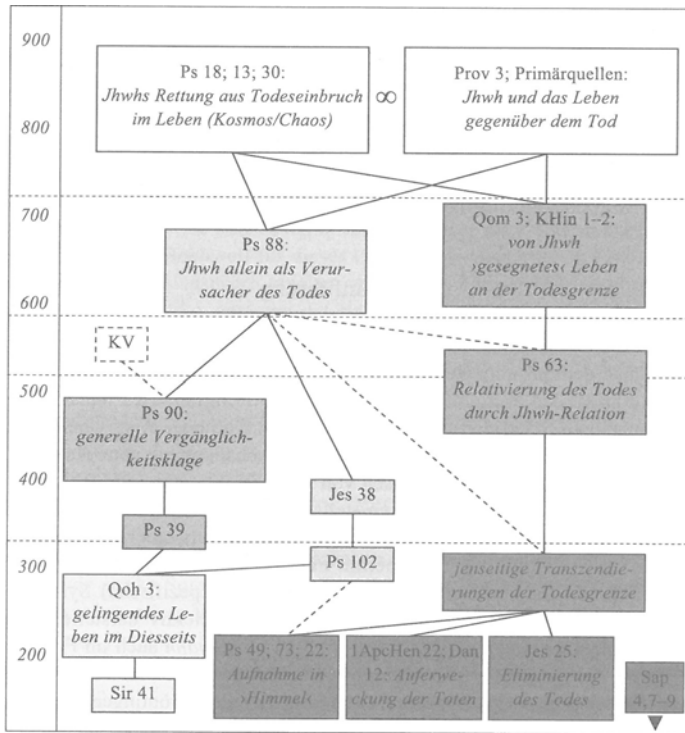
900

800

700

600

500

400

300

200

Ps 18; 13; 30:
*Jhwhs Rettung aus Todeseinbruch im Leben (Kosmos/Chaos)*

$\infty$

Prov 3; Primärquellen:
*Jhwh und das Leben gegenüber dem Tod*

Ps 88:
*Jhwh allein als Verursacher des Todes*

Qom 3; KHin 1–2:
*von Jhwh ›gesegnetes‹ Leben an der Todesgrenze*

KV

Ps 63:
*Relativierung des Todes durch Jhwh-Relation*

Ps 90:
*generelle Vergänglichkeitsklage*

Jes 38

Ps 39

Ps 102

Qoh 3:
*gelingendes Leben im Diesseits*

*jenseitige Transzendierungen der Todesgrenze*

Ps 49; 73; 22:
*Aufnahme in ›Himmel‹*

1ApcHen22; Dan 12: *Auferweckung der Toten*

Jes 25:
*Eliminierung des Todes*

Sap 4,7–9

Sir 41